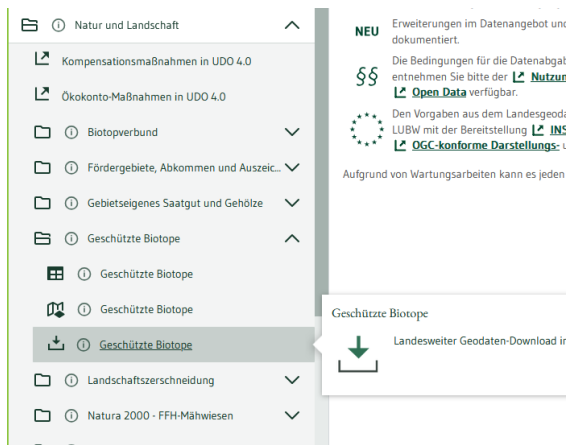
Natur und Landschaft
Kompensationsmaßnahmen in UDO 4.0
Ökokonto-Maßnahmen in UDO 4.0
Biotopverbund
Fördergebiete, Abkommen und Auszeic...
Gebietseigenes Saatgut und Gehölze
Geschützte Biotope
Geschützte Biotope
Geschützte Biotope
Geschützte Biotope
Landschaftszerschneidung
Natura 2000 - FFH-Mähwiesen

NEU Erweiterungen im Datenangebot und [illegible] dokumentiert.
§§ Die Bedingungen für die Datenabgab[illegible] entnehmen Sie bitte der Nutzun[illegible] Open Data verfügbar.
Den Vorgaben aus dem Landesgeoda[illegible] LUBW mit der Bereitstellung INS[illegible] OGC-konforme Darstellungs- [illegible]
Aufgrund von Wartungsarbeiten kann es jeden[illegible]

Geschützte Biotope
Landesweiter Geodaten-Download i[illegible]